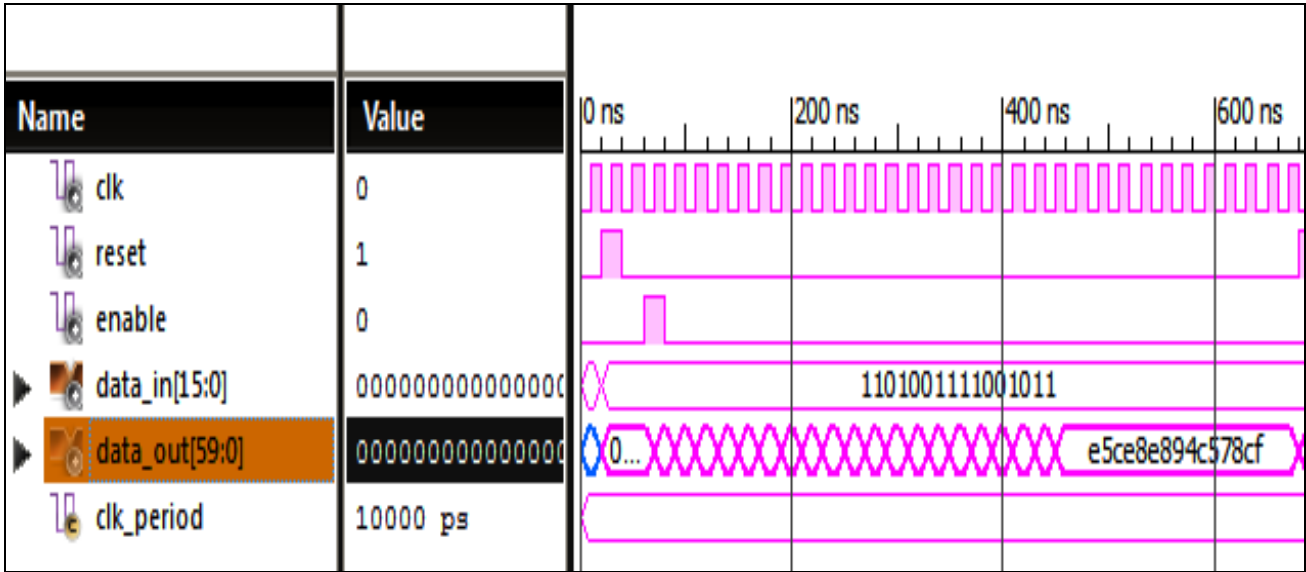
| Name | Value | 0 ns | 200 ns | 400 ns | 600 ns |
|---|---|---|---|---|---|
| clk | 0 | | | | |
| reset | 1 | | | | |
| enable | 0 | | | | |
| data_in[15:0] | 000000000000000 | 1101001111001011 | | | |
| data_out[59:0] | 000000000000000 | 0... | | e5ce8e894c578cf | |
| clk_period | 10000 ps | | | | |